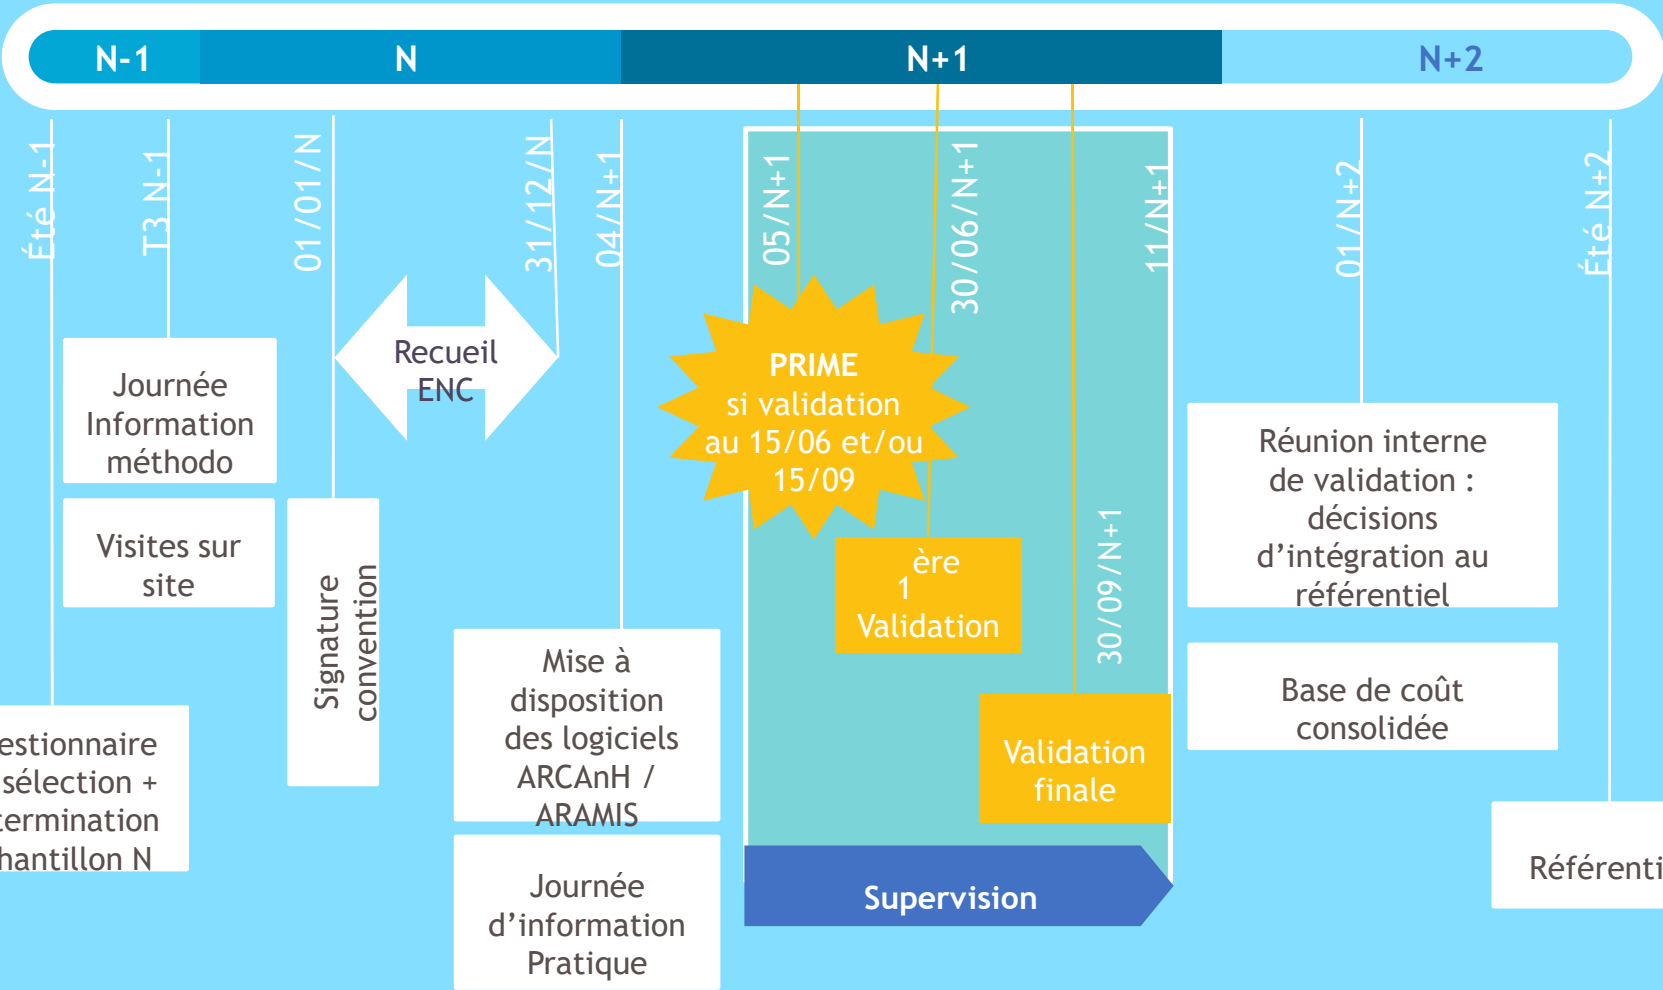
N-1
N
N+1
N+2

Été N-1
T3 N-1
01/01/N
31/12/N
04/N+1
05/N+1
30/06/N+1
11/N+1
01/N+2
Été N+2

Journée Information méthodo

Visites sur site

estionnaire sélection + ermination hantillon N

Signature convention

Recueil ENC

Mise à disposition des logiciels ARCAnH / ARAMIS

Journée d'information Pratique

PRIME si validation au 15/06 et/ou 15/09

1ère Validation

30/09/N+1

Validation finale

Supervision

Réunion interne de validation : décisions d'intégration au référentiel

Base de coût consolidée

Référenti